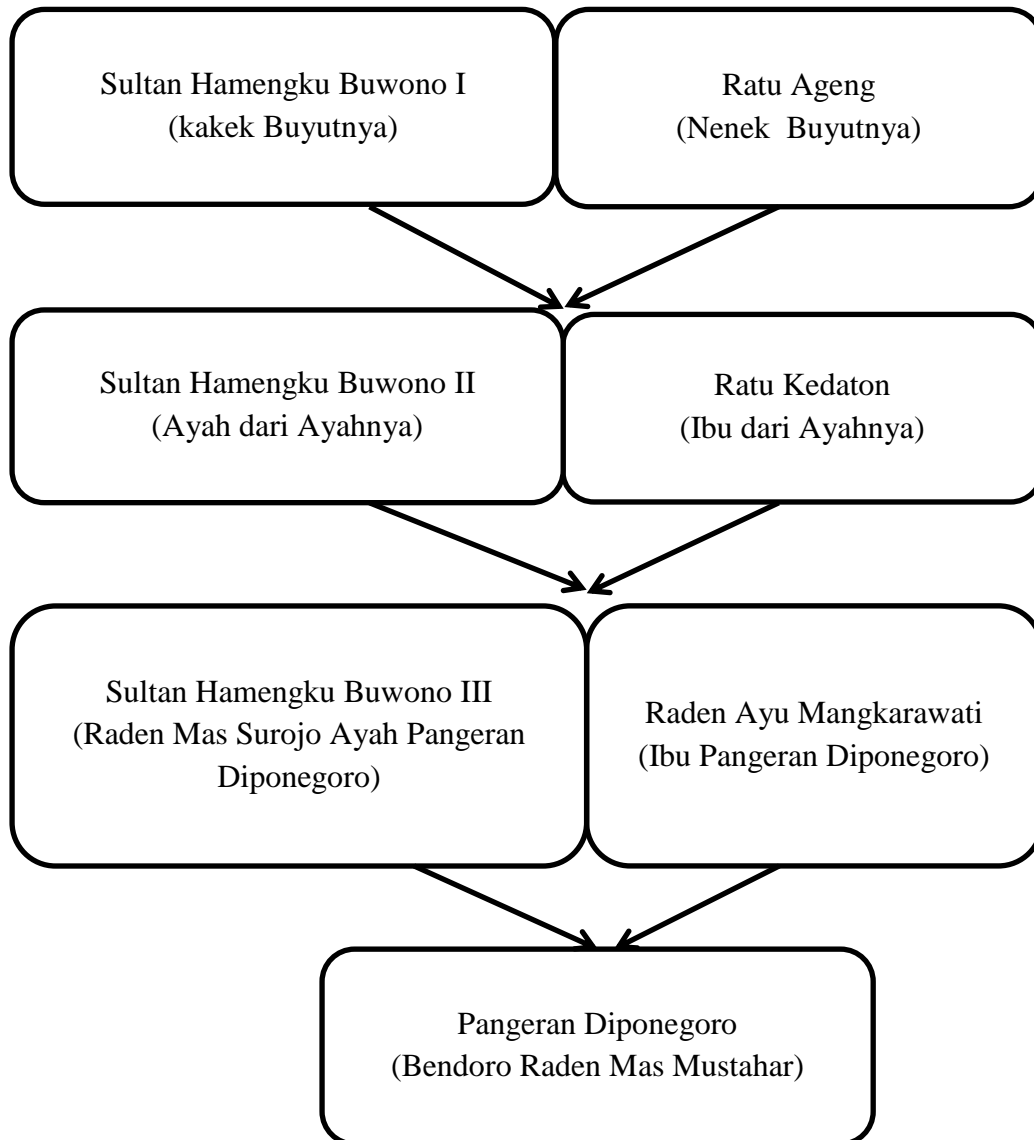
Sultan Hamengku Buwono I
(kakek Buyutnya)

Ratu Ageng
(Nenek Buyutnya)

Sultan Hamengku Buwono II
(Ayah dari Ayahnya)

Ratu Kedaton
(Ibu dari Ayahnya)

Sultan Hamengku Buwono III
(Raden Mas Surojo Ayah Pangeran Diponegoro)

Raden Ayu Mangkarawati
(Ibu Pangeran Diponegoro)

Pangeran Diponegoro
(Bendoro Raden Mas Mustahar)